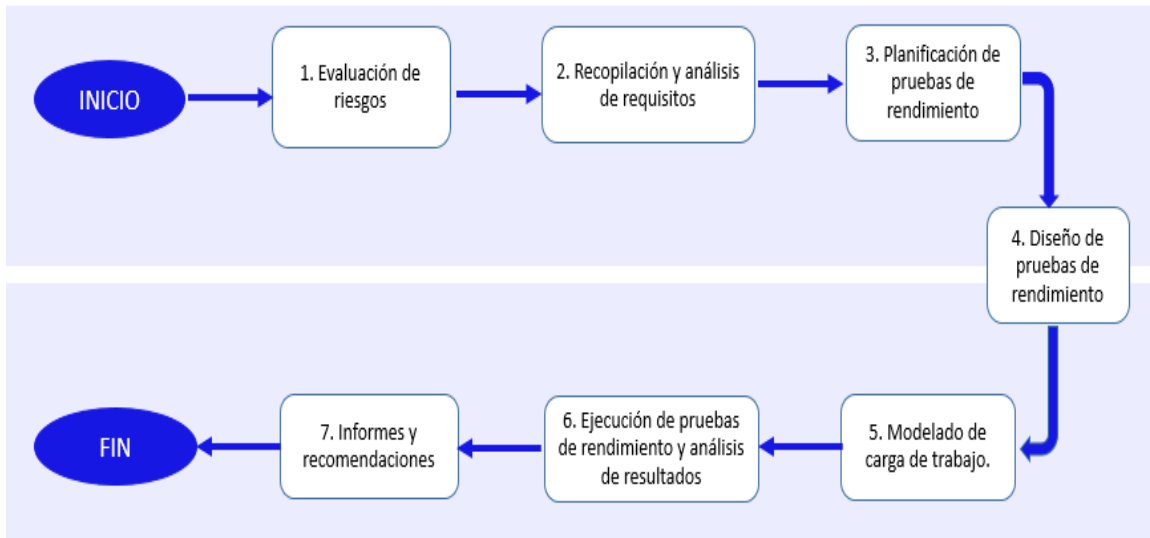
INICIO

1. Evaluación de riesgos

2. Recopilación y análisis de requisitos

3. Planificación de pruebas de rendimiento

4. Diseño de pruebas de rendimiento

5. Modelado de carga de trabajo.

6. Ejecución de pruebas de rendimiento y análisis de resultados

7. Informes y recomendaciones

FIN